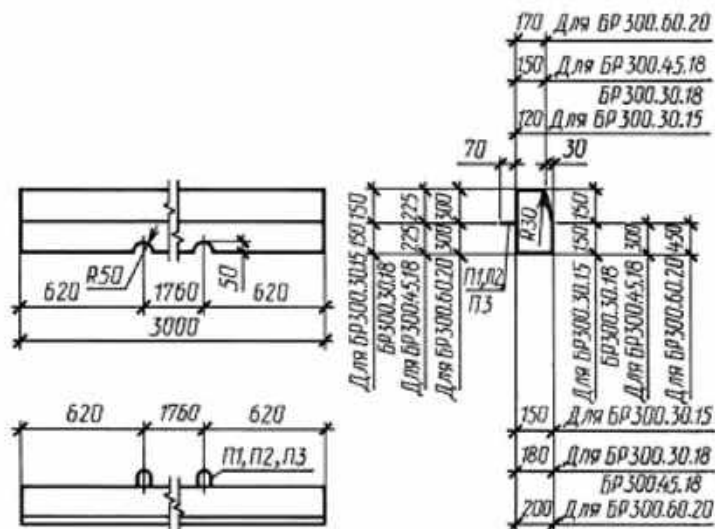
170 Для БР 300.60.20
150 Для БР 300.45.18
БР 300.30.18
120 Для БР 300.30.15
70
30
R50
50
620
1760
620
3000
Для БР300.30.15 150 150
БР300.30.18
Для БР300.45.18 225 225
Для БР300.60.20 300 300
П1, П2
П3
R30
150 150
Для БР 300.30.15
БР300.30.18
Для БР300.45.18 300
Для БР300.60.20 450
620
1760
620
П1, П2, П3
150 Для БР300.30.15
180 Для БР300.30.18
БР300.45.18
200 Для БР 300.60.20